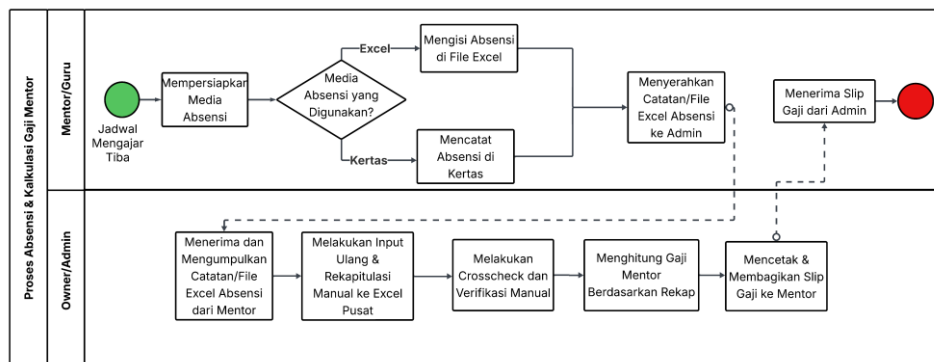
Proses Absensi & Kalkulasi Gaji Mentor

Mentor/Guru

Jadwal Mengajar Tiba

Mempersiapkan Media Absensi

Media Absensi yang Digunakan?

Excel

Kertas

Mengisi Absensi di File Excel

Mencatat Absensi di Kertas

Menyerahkan Catatan/File Excel Absensi ke Admin

Menerima Slip Gaji dari Admin

Owner/Admin

Menerima dan Mengumpulkan Catatan/File Excel Absensi dari Mentor

Melakukan Input Ulang & Rekapitulasi Manual ke Excel Pusat

Melakukan Crosscheck dan Verifikasi Manual

Menghitung Gaji Mentor Berdasarkan Rekap

Mencetak & Membagikan Slip Gaji ke Mentor